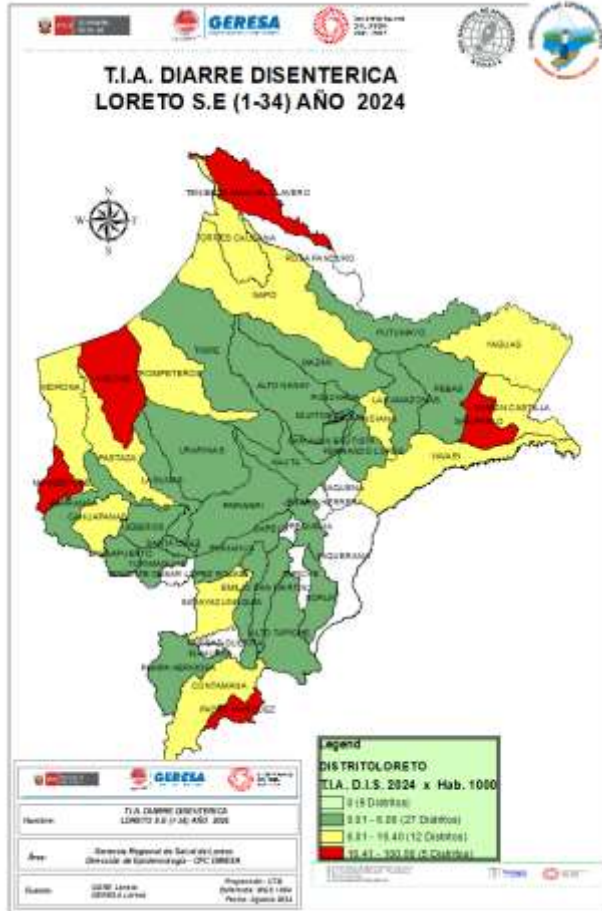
GERESA

T.I.A. DIARRE DISENTERICA
LORETO S.E (1-34) AÑO 2024

N
W
E
S

TENIENTE MANUEL CLAVERO
TORRES CAUSANA
ROSA PANDURO
NAPO
PUTUMAYO
YAGUAS
TIGRE
MAZAN
ALTO NANAY
PUNCHANA
LAS AMAZONAS
PEBAS
RAMON CASTILLA
MORONA
POMPEYO
IQUITOS
BELEN
SAN JUAN BAUTISTA
FERNANDO LORES
YAVARI
PASTAZA
URARINAS
NAUTA
MANSERICHE
PARINARI
JEBEROS
BARRANCA
CAHUAPANAS
LAGUNAS
SANTA CRUZ
YURIMAGUAS
TENIENTE CESAR LOPEZ ROJAS
EMILIO SAN MARTIN
SARAYACU
ALTO TAPICHE
SOPLIN
REQUENA
MAQUIA
PAMPA HERMOSA
CONTAMANA
PADRE MARQUEZ

GERESA

T.I.A. DIARRE DISENTERICA
Nombre: LORETO S.E (1-34) AÑO 2024

Área: Gerencia Regional de Salud de Loreto
Dirección de Epidemiología - CPC GERESA

Fuente: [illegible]
Proyección: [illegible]
Elaborado: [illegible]
Fecha: Agosto 2024

Legend
DISTRITOLORETO
T.I.A. D.I.S. 2024 x Hab. 1000
0 (6 Distritos)
0.01 - 6.08 (27 Distritos)
6.01 - 16.40 (12 Distritos)
16.41 - 330.00 (5 Distritos)